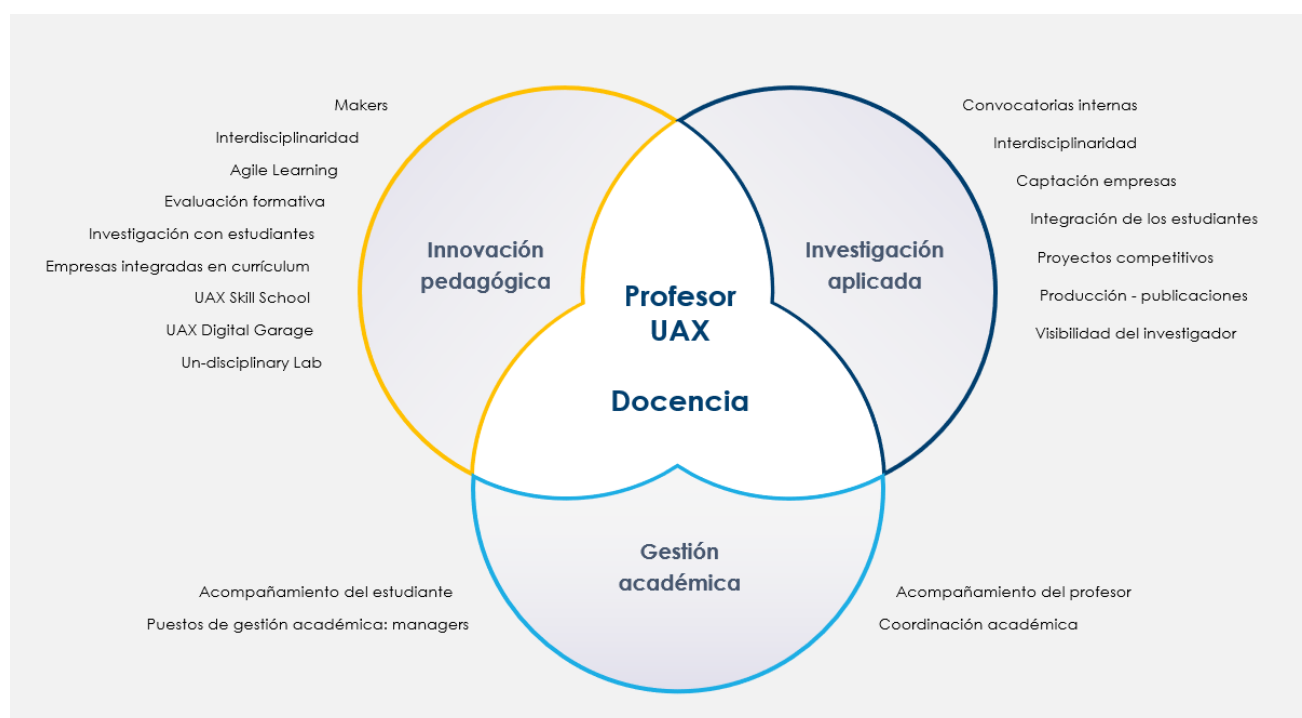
Makers
Interdisciplinaridad
Agile Learning
Evaluación formativa
Investigación con estudiantes
Empresas integradas en currículum
UAX Skill School
UAX Digital Garage
Un-disciplinary Lab

Innovación pedagógica

Profesor UAX

Docencia

Investigación aplicada

Convocatorias internas
Interdisciplinaridad
Captación empresas
Integración de los estudiantes
Proyectos competitivos
Producción - publicaciones
Visibilidad del investigador

Gestión académica

Acompañamiento del estudiante
Puestos de gestión académica: managers

Acompañamiento del profesor
Coordinación académica